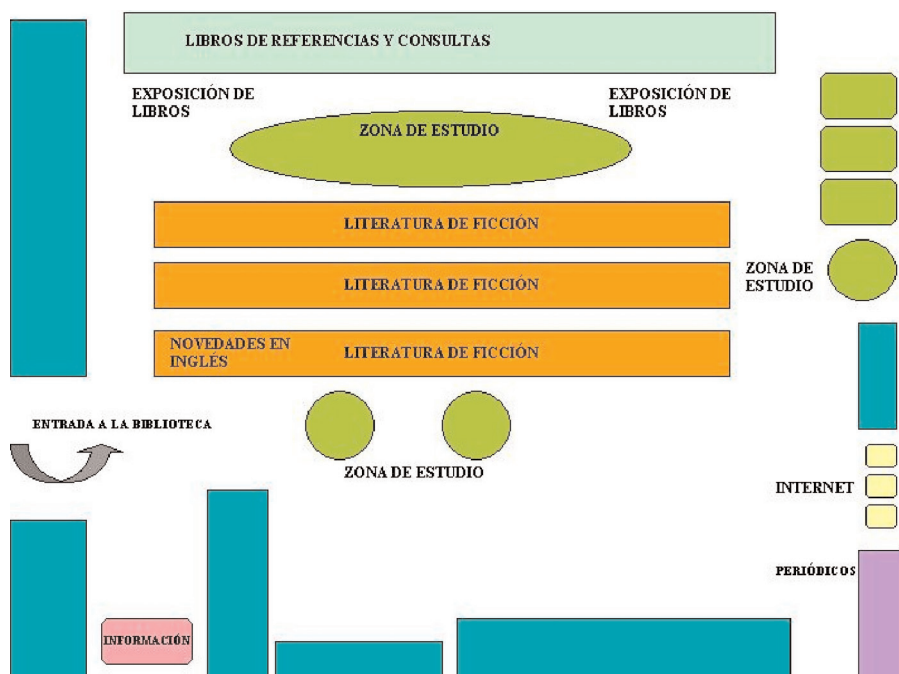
LIBROS DE REFERENCIAS Y CONSULTAS

EXPOSICIÓN DE LIBROS

EXPOSICIÓN DE LIBROS

ZONA DE ESTUDIO

LITERATURA DE FICCIÓN

LITERATURA DE FICCIÓN

ZONA DE ESTUDIO

NOVEDADES EN INGLÉS

LITERATURA DE FICCIÓN

ENTRADA A LA BIBLIOTECA

ZONA DE ESTUDIO

INTERNET

PERIÓDICOS

INFORMACIÓN